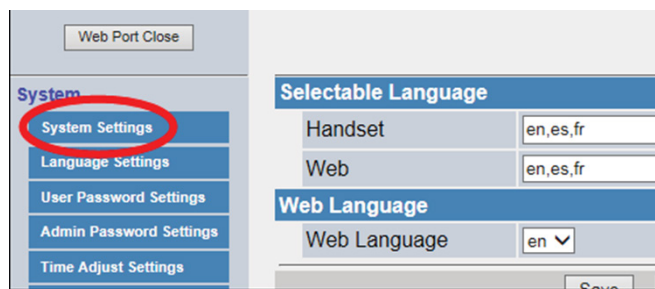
Web Port Close

System

System Settings

Language Settings

User Password Settings

Admin Password Settings

Time Adjust Settings

Selectable Language

| Handset | en,es,fr |
|---|---|
| Web | en,es,fr |

Web Language

| Web Language | en |
|---|---|

Save